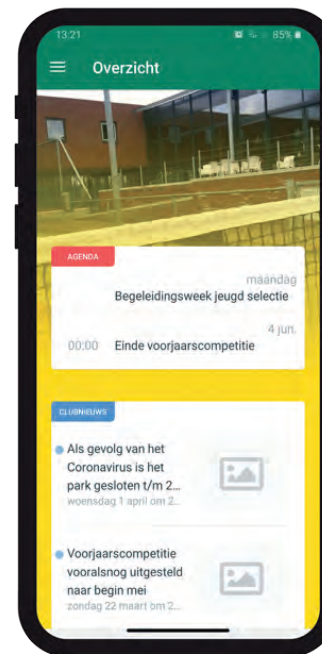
13:21

85%

Overzicht

AGENDA

maandag

Begeleidingsweek jeugd selectie

4 jun.

00:00 Einde voorjaarscompetitie

CLUBNIEUWS

Als gevolg van het Coronavirus is het park gesloten t/m 2...

woensdag 1 april om 2...

Voorjaarscompetitie vooralsnog uitgesteld naar begin mei

zondag 22 maart om 2...